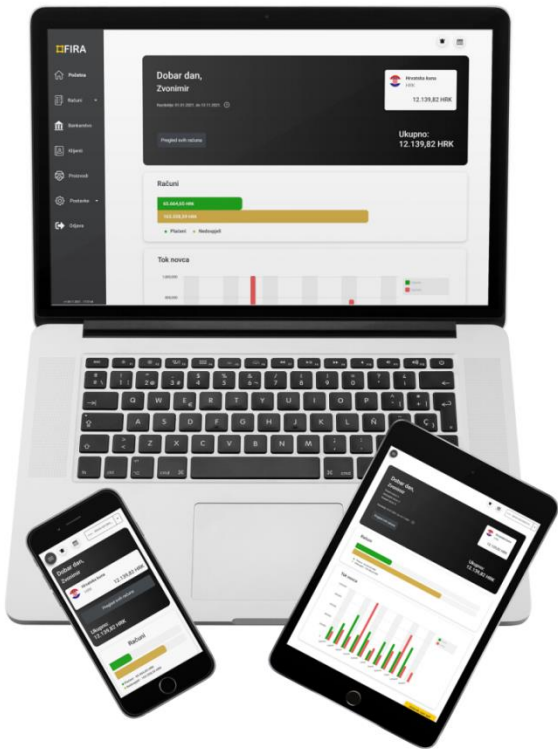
FIRA

Početna

Računi

Bankovno

Klijenti

Proizvodi

Postavke

Odjava

Dobar dan,
Zvonimir

Hrvatska kuna
HRK
12.139,82 HRK

Pregled svih računa

Ukupno:
12.139,82 HRK

Računi

Plaćeni • Neplaćeni

Tok novca

Dobar dan,
Zvonimir

Hrvatska kuna
HRK
12.139,82 HRK

Pregled svih računa

Ukupno:
12.139,82 HRK

Računi

Dobar dan,

Pregled svih računa

Računi

Tok novca